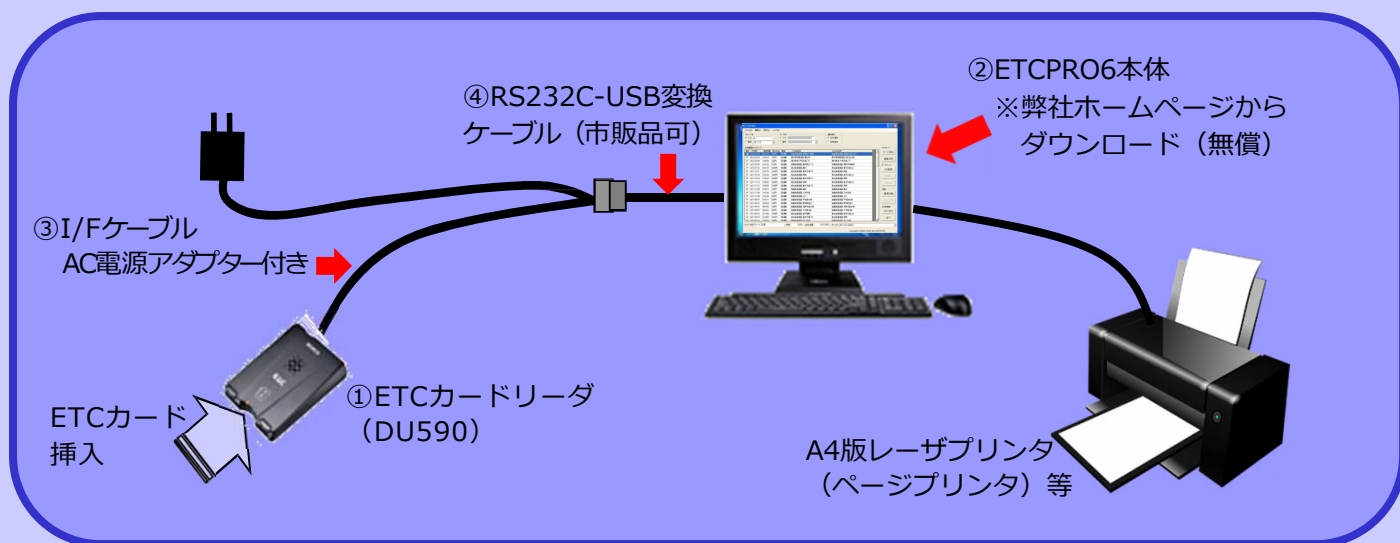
④RS232C-USB変換
ケーブル（市販品可）

②ETCPRO6本体
※弊社ホームページから
ダウンロード（無償）

③I/Fケーブル
AC電源アダプター付き

①ETCカードリーダ
（DU590）

ETCカード
挿入

A4版レーザプリンタ
（ページプリンタ）等